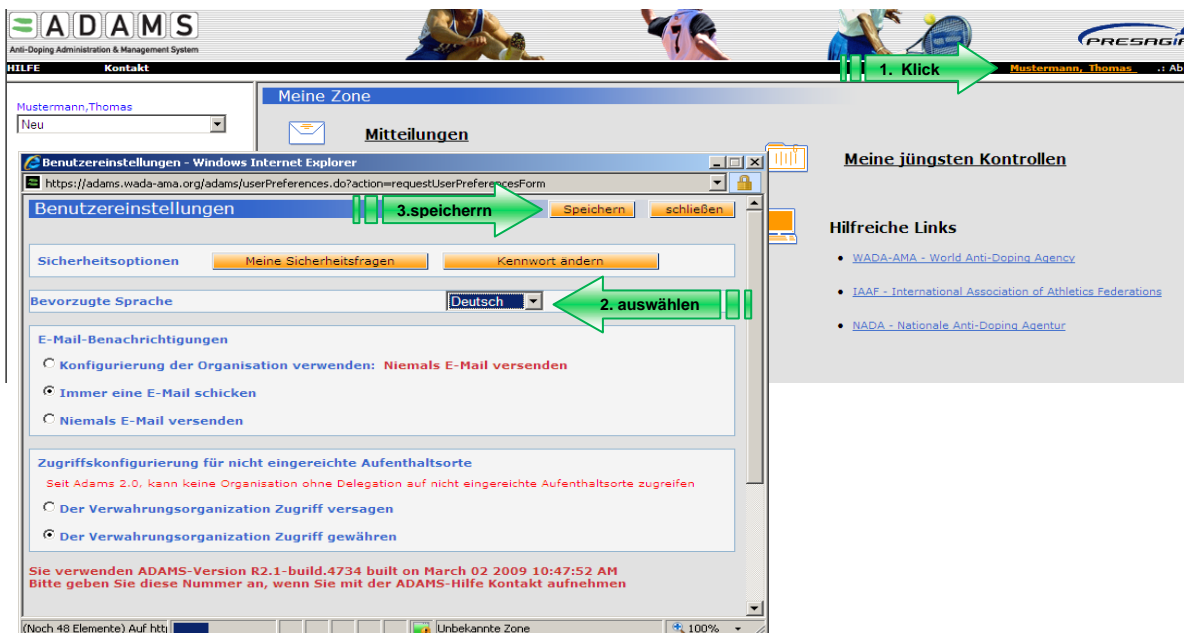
ADAMS
Anti-Doping Administration & Management System

PRESAGIA

HILFE Kontakt

1. Klick

Mustermann, Thomas .: Ab

Mustermann,Thomas
Neu

Meine Zone

Mitteilungen

Meine jüngsten Kontrollen

Hilfreiche Links

WADA-AMA - World Anti-Doping Agency

IAAF - International Association of Athletics Federations

NADA - Nationale Anti-Doping Agentur

Benutzereinstellungen - Windows Internet Explorer

https://adams.wada-ama.org/adams/userPreferences.do?action=requestUserPreferencesForm

Benutzereinstellungen

3.speicherrn

Speichern schließen

Sicherheitsoptionen Meine Sicherheitsfragen Kennwort ändern

Bevorzugte Sprache Deutsch

2. auswählen

E-Mail-Benachrichtigungen

Konfigurierung der Organisation verwenden: Niemals E-Mail versenden

Immer eine E-Mail schicken

Niemals E-Mail versenden

Zugriffskonfigurierung für nicht eingereichte Aufenthaltsorte

Seit Adams 2.0, kann keine Organisation ohne Delegation auf nicht eingereichte Aufenthaltsorte zugreifen

Der Verwahrungsorganization Zugriff versagen

Der Verwahrungsorganization Zugriff gewähren

Sie verwenden ADAMS-Version R2.1-build.4734 built on March 02 2009 10:47:52 AM
Bitte geben Sie diese Nummer an, wenn Sie mit der ADAMS-Hilfe Kontakt aufnehmen

(Noch 48 Elemente) Auf htt Unbekannte Zone 100%